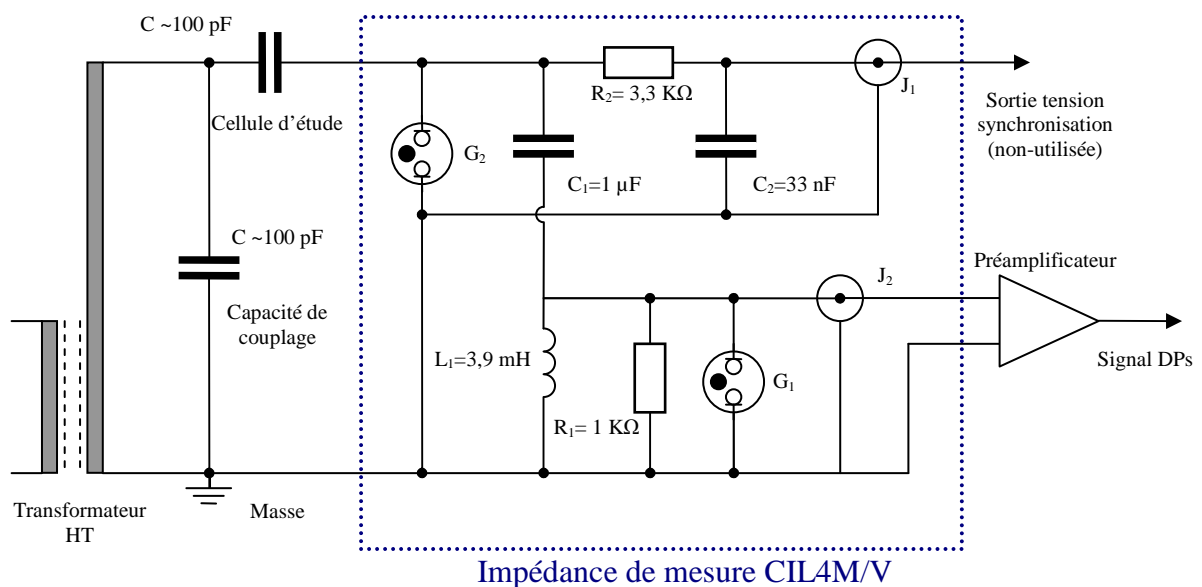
C ~100 pF

Cellule d'étude

C ~100 pF

Capacité de couplage

Transformateur HT

Masse

G$_2$

C$_1$=1 µF

R$_2$= 3,3 KΩ

C$_2$=33 nF

J$_1$

Sortie tension synchronisation (non-utilisée)

J$_2$

Préamplificateur

L$_1$=3,9 mH

R$_1$= 1 KΩ

G$_1$

Signal DPs

Impédance de mesure CIL4M/V